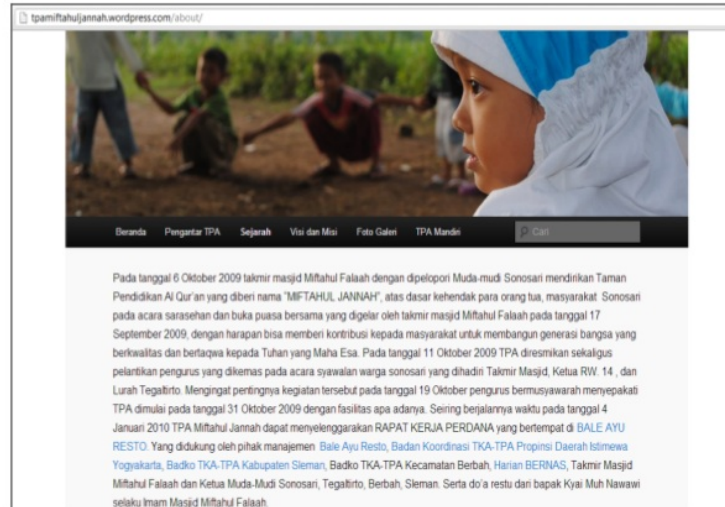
tpamiftahuljannah.wordpress.com/about/

Beranda Pengantar TPA Sejarah Visi dan Misi Foto Galeri TPA Mandiri Cari

Pada tanggal 6 Oktober 2009 takmir masjid Miftahul Falaah dengan dipelopori Muda-mudi Sonosari mendirikan Taman Pendidikan Al Qur'an yang diberi nama "MIFTAHUL JANNAH", atas dasar kehendak para orang tua, masyarakat Sonosari pada acara sarasehan dan buka puasa bersama yang digelar oleh takmir masjid Miftahul Falaah pada tanggal 17 September 2009, dengan harapan bisa memberi kontribusi kepada masyarakat untuk membangun generasi bangsa yang berkwalitas dan bertaqwa kepada Tuhan yang Maha Esa. Pada tanggal 11 Oktober 2009 TPA diresmikan sekaligus pelantikan pengurus yang dikemas pada acara syawalan warga sonosari yang dihadiri Takmir Masjid, Ketua RW. 14 , dan Lurah Tegaltirto. Mengingat pentingnya kegiatan tersebut pada tanggal 19 Oktober pengurus bermusyawarah menyepakati TPA dimulai pada tanggal 31 Oktober 2009 dengan fasilitas apa adanya. Seiring berjalannya waktu pada tanggal 4 Januari 2010 TPA Miftahul Jannah dapat menyelenggarakan RAPAT KERJA PERDANA yang bertempat di BALE AYU RESTO. Yang didukung oleh pihak manajemen Bale Ayu Resto, Badan Koordinasi TKA-TPA Propinsi Daerah Istimewa Yogyakarta, Badko TKA-TPA Kabupaten Sleman, Badko TKA-TPA Kecamatan Berbah, Harian BERNAS, Takmir Masjid Miftahul Falaah dan Ketua Muda-Mudi Sonosari, Tegaltirto, Berbah, Sleman. Serta do'a restu dari bapak Kyai Muh Nawawi selaku Imam Masjid Miftahul Falaah.